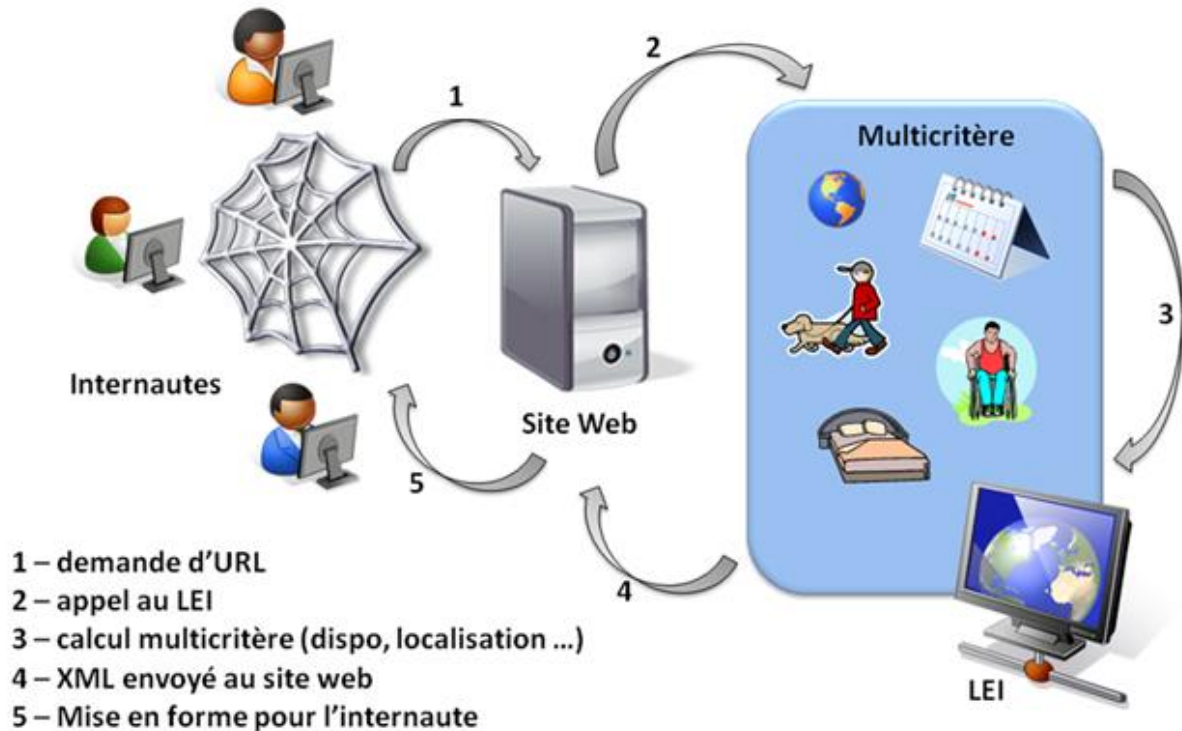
1

2

Multicritère

3

Internautes

Site Web

5

4

LEI

1 – demande d'URL
2 – appel au LEI
3 – calcul multicritère (dispo, localisation …)
4 – XML envoyé au site web
5 – Mise en forme pour l'internaute